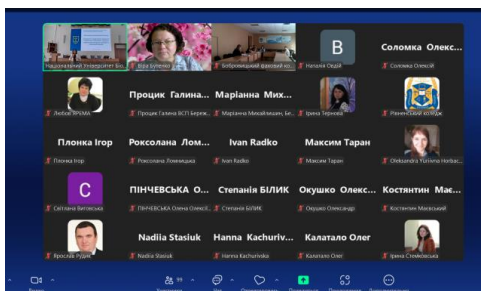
Національний університет Біо | Юра Буленко | Бобровицький фаховий ко | B Наталія Овдій | Соломка Олекс... Соломка Олексій

Любов ЯРЕМА | Процик Галина... Процик Галина ВСП Береж | Маріанна Мих... Маріанна Михайлишин, Бе | Ірина Тернова | Рівненський коледж

Плонка Ігор Плонка Ігор | Роксолана Лом... Роксолана Ломницька | Ivan Radko Ivan Radko | Максим Таран Максим Таран | Oleksandra Yuliivna Herbal

C Світлана Витовська | ПІНЧЕВСЬКА О... ПІНЧЕВСЬКА Олена Олексі | Стефанія БІЛИК Стефанія БІЛИК | Окушко Олекс... Окушко Олександр | Костянтин Ма... Костянтин Маєвський

Ярослав Руди | Nadiia Stasiuk Nadiia Stasiuk | Hanna Kachuriv... Hanna Kachurivska | Калатало Олег Калатало Олег | Ірина Стемковська

99